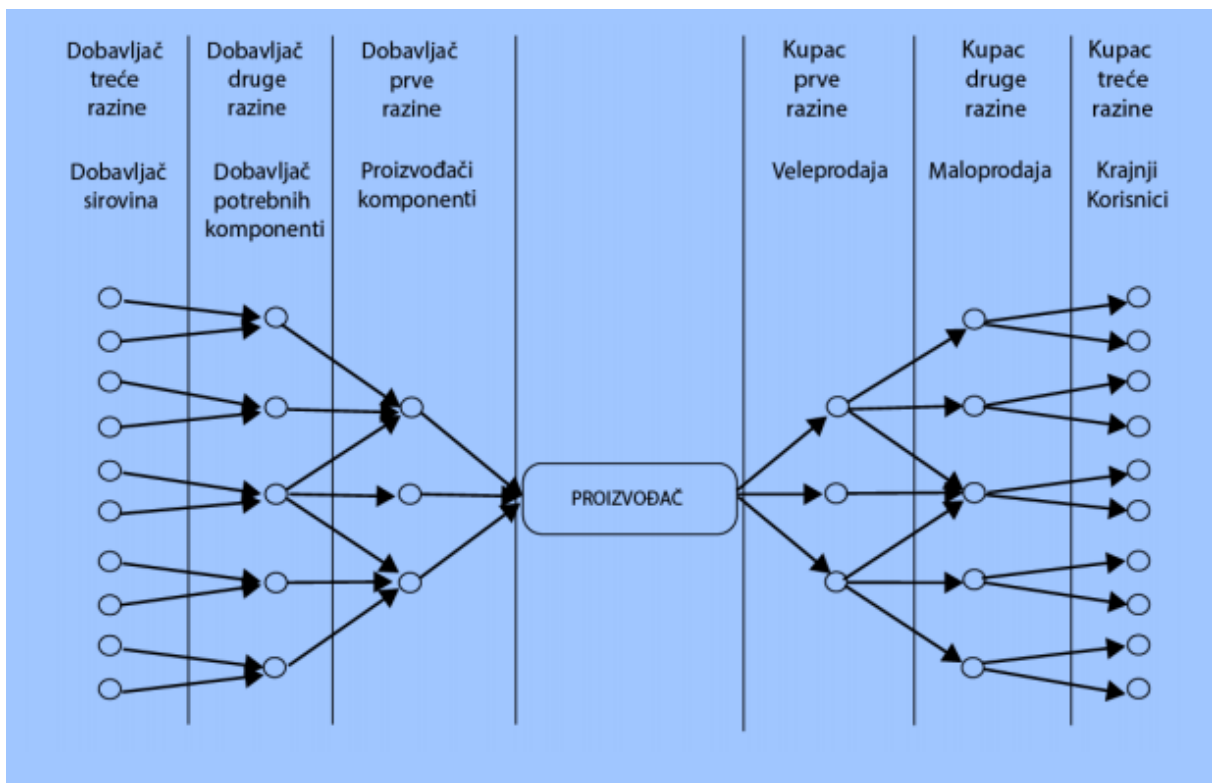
Dobavljač treće razine

Dobavljač sirovina

Dobavljač druge razine

Dobavljač potrebnih komponenti

Dobavljač prve razine

Proizvođači komponenti

Kupac prve razine

Veleprodaja

Kupac druge razine

Maloprodaja

Kupac treće razine

Krajnji Korisnici

PROIZVOĐAČ